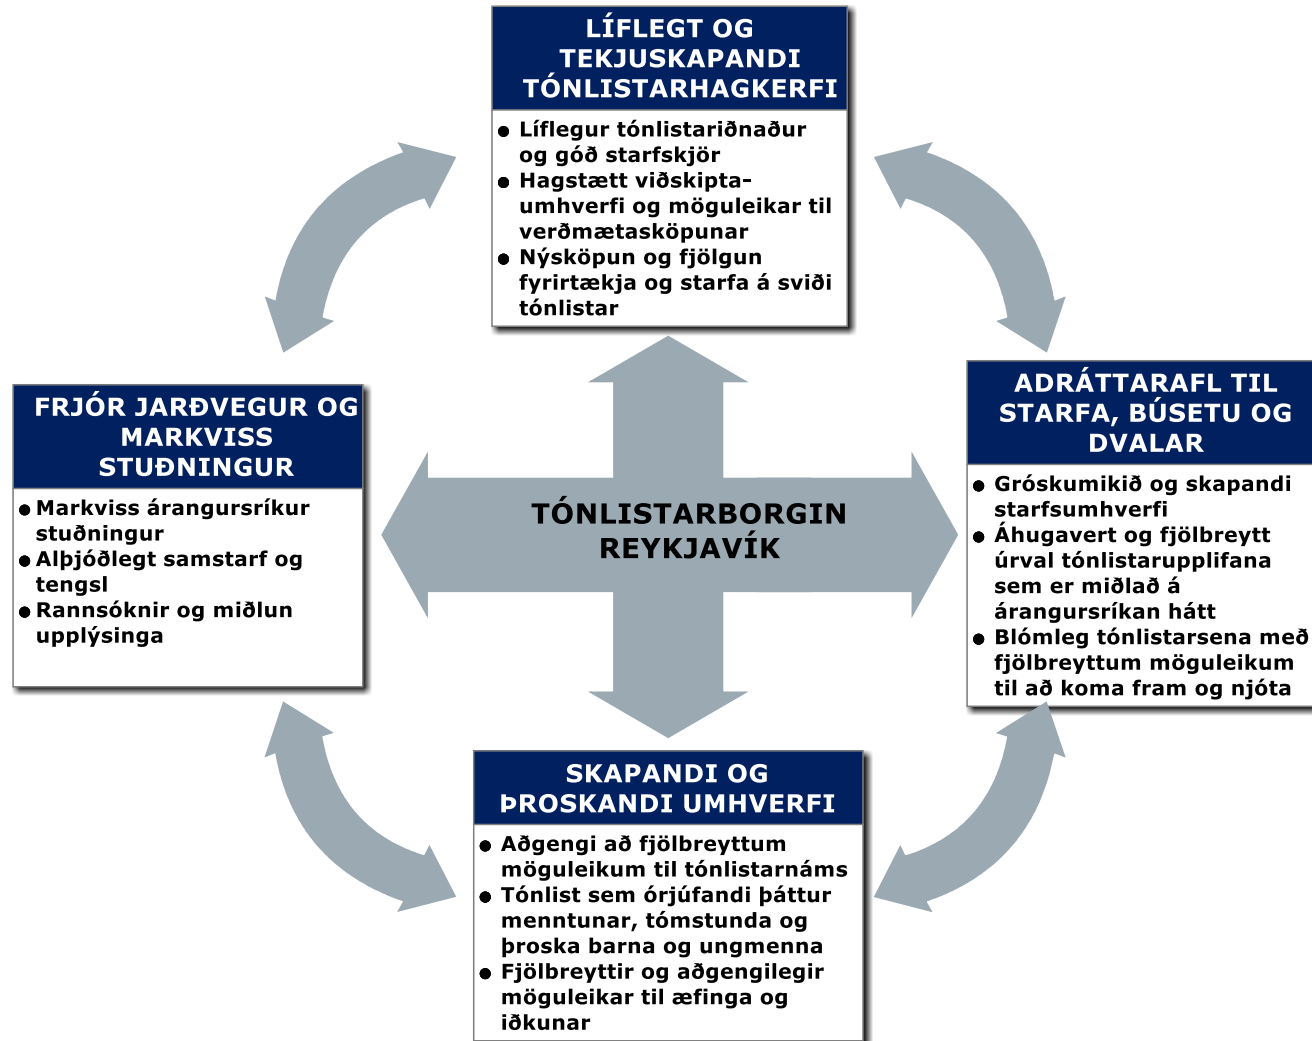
LÍFLEGT OG TEKJUSKAPANDI TÓNLISTARHAGKERFI

- Líflegur tónlistariðnaður og góð starfskjör
- Hagstætt viðskiptaumhverfi og möguleikar til verðmætasköpunar
- Nýsköpun og fjölgun fyrirtækja og starfa á sviði tónlistar

FRJÓR JARÐVEGUR OG MARKVISS STUÐNINGUR

- Markviss árangursríkur stuðningur
- Alþjóðlegt samstarf og tengsl
- Rannsóknir og miðlun upplýsinga

TÓNLISTARBORGIN REYKJAVÍK

ADRÁTTARAFL TIL STARFA, BÚSETU OG DVALAR

- Gróskumikið og skapandi starfsumhverfi
- Áhugavert og fjölbreytt úrval tónlistarupplifana sem er miðlað á árangursríkan hátt
- Blómleg tónlistarsena með fjölbreyttum möguleikum til að koma fram og njóta

SKAPANDI OG ÞROSKANDI UMHVERFI

- Aðgengi að fjölbreyttum möguleikum til tónlistarnáms
- Tónlist sem órjúfandi þáttur menntunar, tómstunda og þroska barna og ungmenna
- Fjölbreyttir og aðgengilegir möguleikar til æfinga og iðkunar